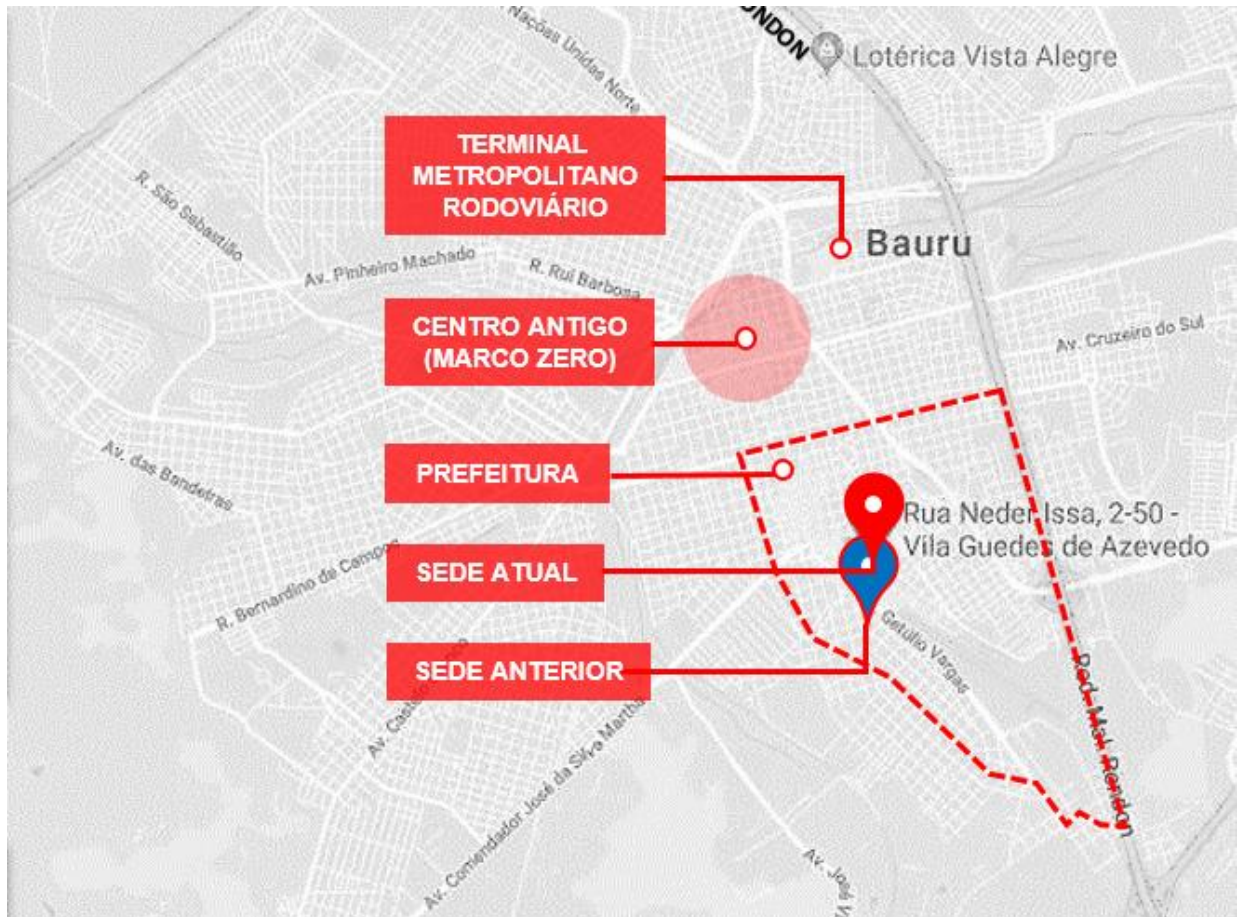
NDON
Lotérica Vista Alegre
Nações Unidas Norte
TERMINAL METROPOLITANO RODOVIÁRIO
Bauru
R. São Sebastião
Av. Pinheiro Machado
R. Rui Barbosa
CENTRO ANTIGO (MARCO ZERO)
Av. Cruzeiro do Sul
Av. das Bandeiras
PREFEITURA
Rua Neder Issa, 2-50 - Vila Guedes de Azevedo
SEDE ATUAL
R. Bernardino de Campos
Getúlio Vargas
SEDE ANTERIOR
Av. Castelo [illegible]
Rod. Mal. Rondon
Av. Comendador José da Silva Martha
Av. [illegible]